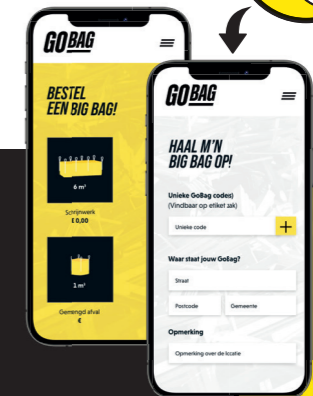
GOBAG

BESTEL EEN BIG BAG!

6 m³

Schrijnwerk
€ 0,00

1 m³

Gemengd afval
€

GOBAG

HAAL M'N BIG BAG OP!

Unieke GoBag code(s)
(Vindbaar op etiket zak)

Unieke code

+

Waar staat jouw GoBag?

Straat

Postcode

Gemeente

Opmerking

Opmerking over de locatie